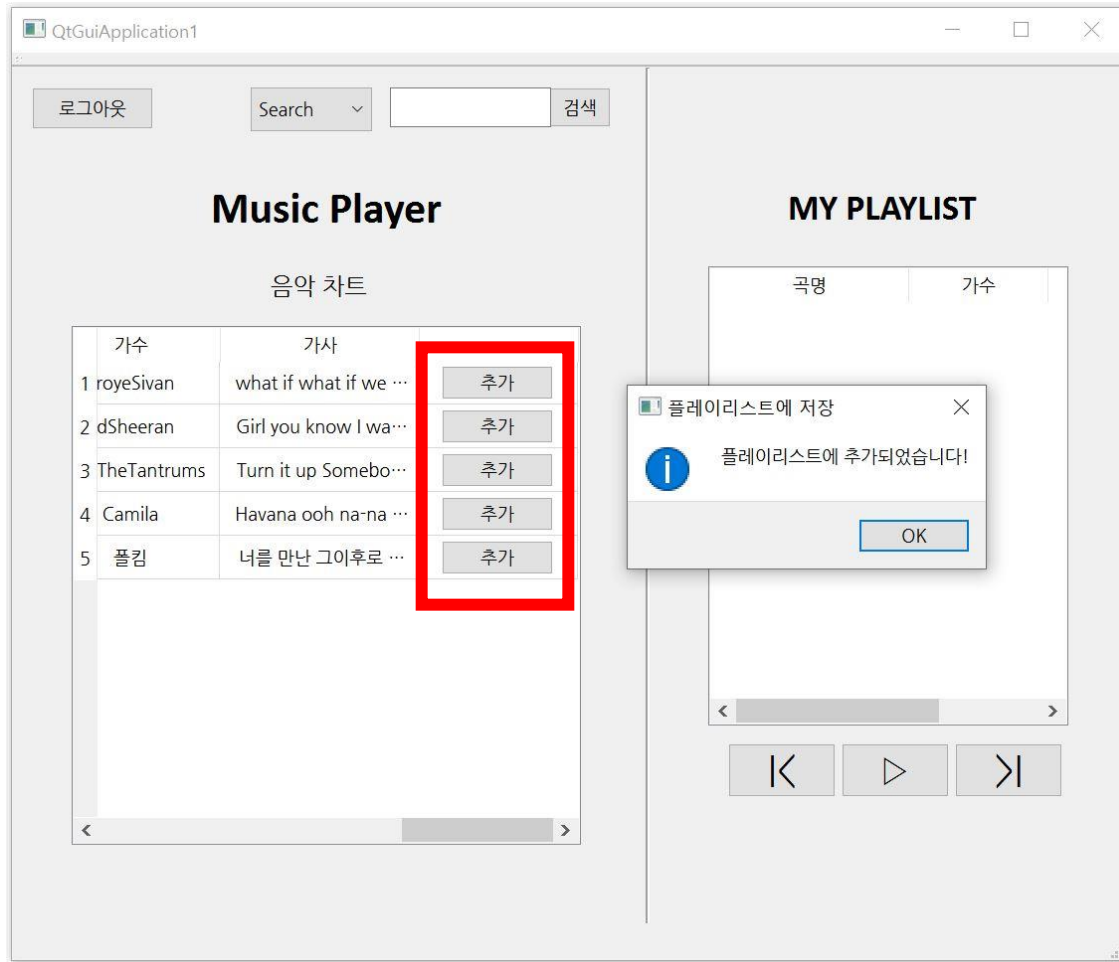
QtGuiApplication1

로그아웃

Search

검색

Music Player

음악 차트

| | 가수 | 가사 | |
|---|---|---|---|
| 1 | royeSivan | what if what if we … | 추가 |
| 2 | dSheeran | Girl you know I wa… | 추가 |
| 3 | TheTantrums | Turn it up Somebo… | 추가 |
| 4 | Camila | Havana ooh na-na … | 추가 |
| 5 | 폴킴 | 너를 만난 그이후로 … | 추가 |

MY PLAYLIST

| 곡명 | 가수 |
|---|---|

플레이리스트에 저장

플레이리스트에 추가되었습니다!

OK